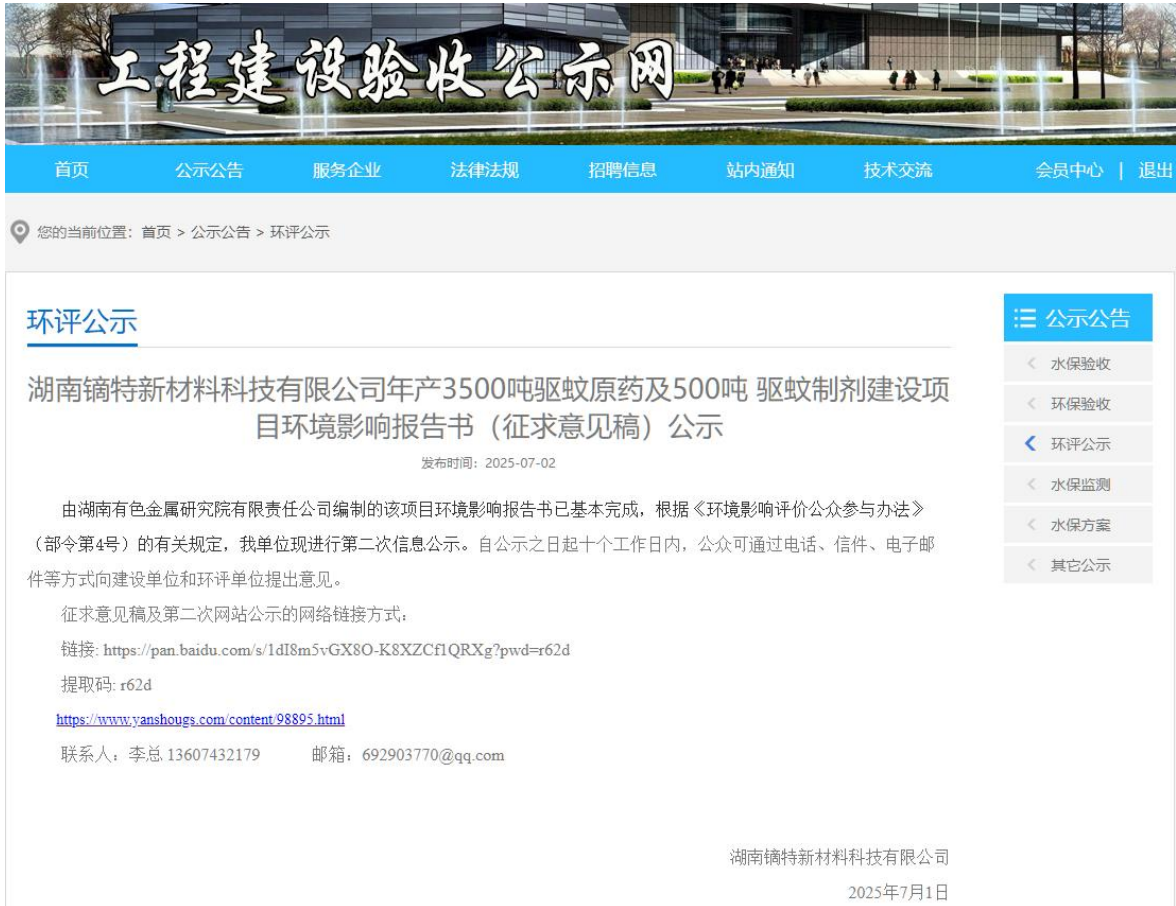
工程建设验收公示网

首页 公示公告 服务企业 法律法规 招聘信息 站内通知 技术交流 会员中心 | 退出

您的当前位置：首页 > 公示公告 > 环评公示

环评公示

湖南镝特新材料科技有限公司年产3500吨驱蚊原药及500吨 驱蚊制剂建设项目环境影响报告书（征求意见稿）公示

发布时间：2025-07-02

由湖南有色金属研究院有限责任公司编制的该项目环境影响报告书已基本完成，根据《环境影响评价公众参与办法》（部令第4号）的有关规定，我单位现进行第二次信息公示。自公示之日起十个工作日内，公众可通过电话、信件、电子邮件等方式向建设单位和环评单位提出意见。

征求意见稿及第二次网站公示的网络链接方式：

链接: https://pan.baidu.com/s/1dI8m5vGX8O-K8XZCf1QRXg?pwd=r62d

提取码: r62d

https://www.yanshougs.com/content/98895.html

联系人：李总 13607432179 邮箱：692903770@qq.com

湖南镝特新材料科技有限公司

2025年7月1日

公示公告

水保验收

环保验收

环评公示

水保监测

水保方案

其它公示